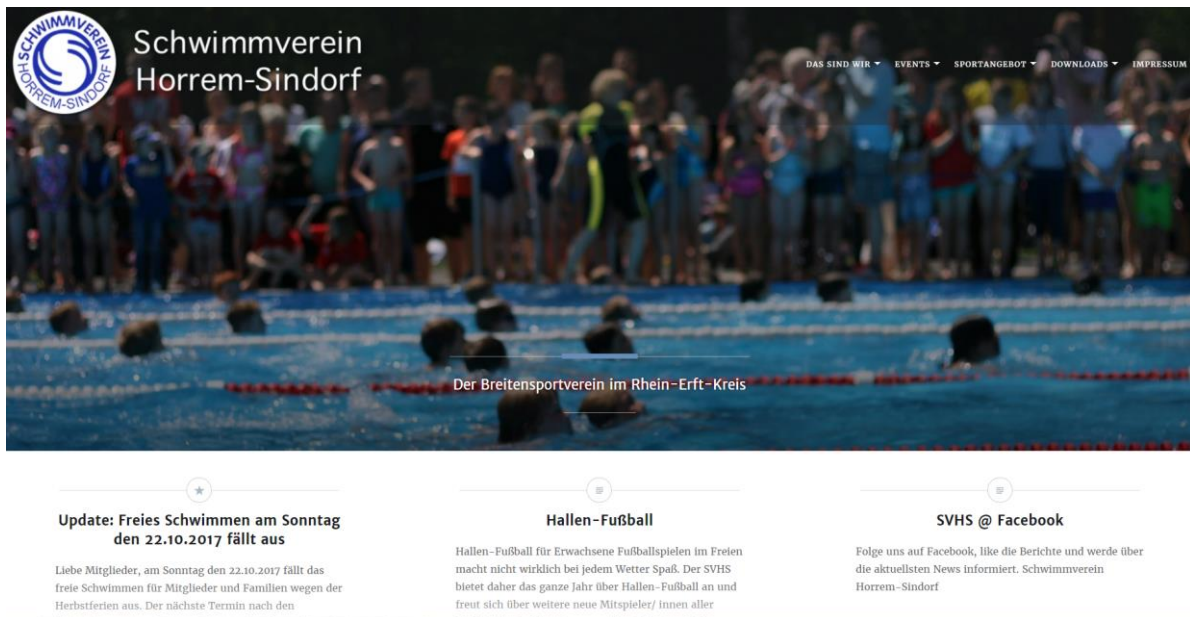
SCHWIMMVEREIN HORREM-SINDORF

Schwimmverein Horrem-Sindorf

DAS SIND WIR ▾ EVENTS ▾ SPORTANGEBOT ▾ DOWNLOADS ▾ IMPRESSUM

Der Breitensportverein im Rhein-Erft-Kreis

Update: Freies Schwimmen am Sonntag den 22.10.2017 fällt aus

Liebe Mitglieder, am Sonntag den 22.10.2017 fällt das freie Schwimmen für Mitglieder und Familien wegen der Herbstferien aus. Der nächste Termin nach den

Hallen-Fußball

Hallen-Fußball für Erwachsene Fußballspielen im Freien macht nicht wirklich bei jedem Wetter Spaß. Der SVHS bietet daher das ganze Jahr über Hallen-Fußball an und freut sich über weitere neue Mitspieler/ innen aller

SVHS @ Facebook

Folge uns auf Facebook, like die Berichte und werde über die aktuellsten News informiert. Schwimmverein Horrem-Sindorf